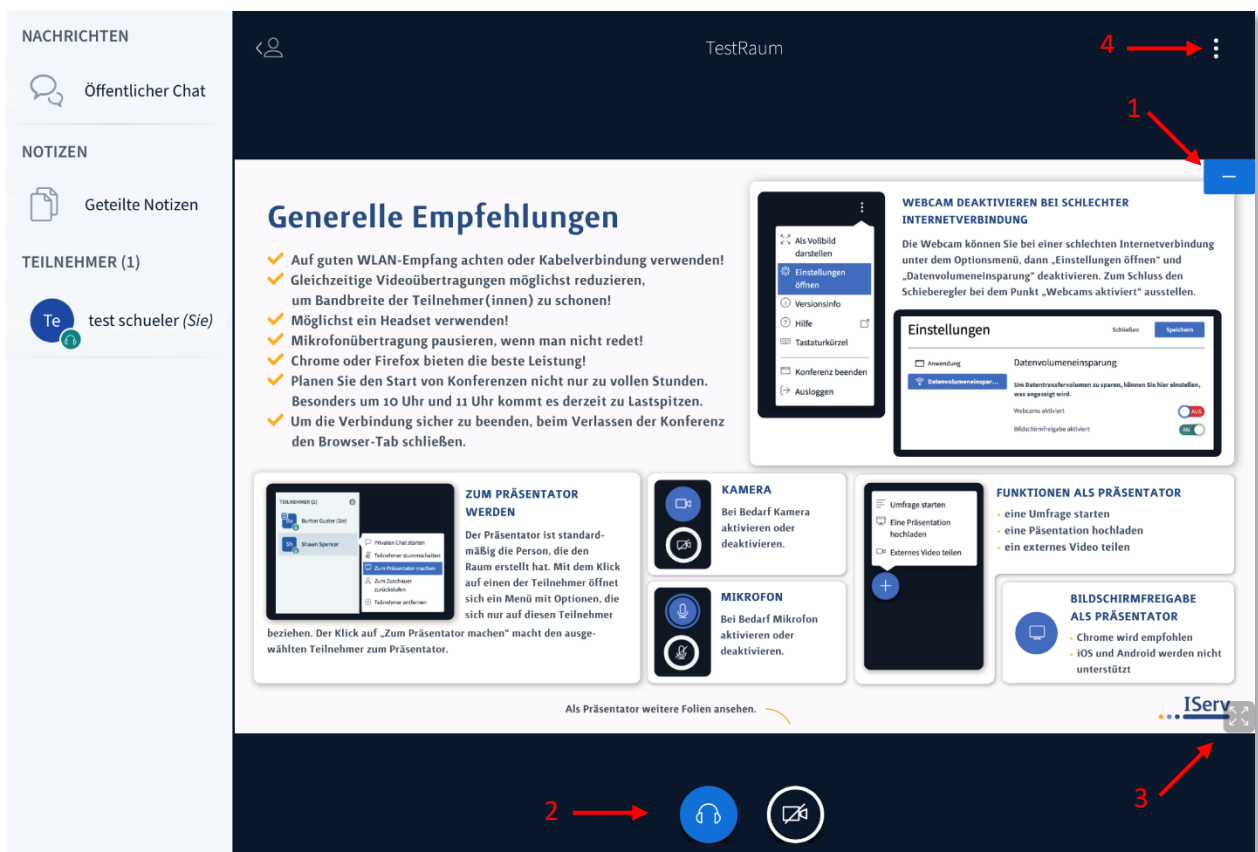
NACHRICHTEN

Öffentlicher Chat

NOTIZEN

Geteilte Notizen

TEILNEHMER (1)

Te test schueler (Sie)

TestRaum

4

1

Generelle Empfehlungen

Auf guten WLAN-Empfang achten oder Kabelverbindung verwenden!
Gleichzeitige Videoübertragungen möglichst reduzieren, um Bandbreite der Teilnehmer(innen) zu schonen!
Möglichst ein Headset verwenden!
Mikrofonübertragung pausieren, wenn man nicht redet!
Chrome oder Firefox bieten die beste Leistung!
Planen Sie den Start von Konferenzen nicht nur zu vollen Stunden. Besonders um 10 Uhr und 11 Uhr kommt es derzeit zu Lastspitzen.
Um die Verbindung sicher zu beenden, beim Verlassen der Konferenz den Browser-Tab schließen.

Als Vollbild darstellen
Einstellungen öffnen
Versionsinfo
Hilfe
Tastaturkürzel
Konferenz beenden
Ausloggen

WEBCAM DEAKTIVIEREN BEI SCHLECHTER INTERNETVERBINDUNG

Die Webcam können Sie bei einer schlechten Internetverbindung unter dem Optionsmenü, dann „Einstellungen öffnen" und „Datenvolumeneinsparung" deaktivieren. Zum Schluss den Schieberegler bei dem Punkt „Webcams aktiviert" ausstellen.

Einstellungen
Schließen
Speichern
Anwendung
Datenvolumeneinspar...
Datenvolumeneinsparung
Um Datentransfervolumen zu sparen, können Sie hier einstellen, was angezeigt wird.
Webcams aktiviert
AUS
Bildschirmfreigabe aktiviert
AN

TEILNEHMER (2)
Burton Guster (Sie)
Shawn Spencer
Privaten Chat starten
Teilnehmer stummschalten
Zum Präsentator machen
Zum Zuschauer zurückstellen
Teilnehmer entfernen

ZUM PRÄSENTATOR WERDEN

Der Präsentator ist standardmäßig die Person, die den Raum erstellt hat. Mit dem Klick auf einen der Teilnehmer öffnet sich ein Menü mit Optionen, die sich nur auf diesen Teilnehmer beziehen. Der Klick auf „Zum Präsentator machen" macht den ausgewählten Teilnehmer zum Präsentator.

KAMERA

Bei Bedarf Kamera aktivieren oder deaktivieren.

MIKROFON

Bei Bedarf Mikrofon aktivieren oder deaktivieren.

Umfrage starten
Eine Präsentation hochladen
Externes Video teilen

FUNKTIONEN ALS PRÄSENTATOR

· eine Umfrage starten
· eine Päsentation hochladen
· ein externes Video teilen

BILDSCHIRMFREIGABE ALS PRÄSENTATOR

· Chrome wird empfohlen
· iOS und Android werden nicht unterstützt

Als Präsentator weitere Folien ansehen.

IServ

2

3